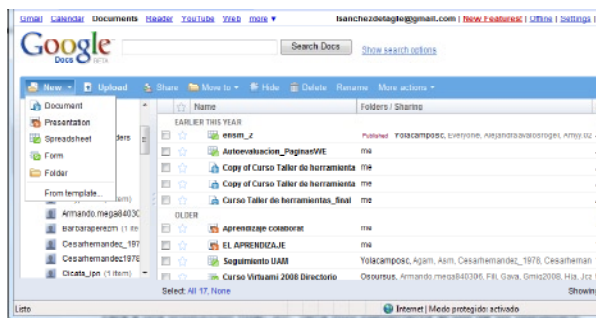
Gmail Calendar Documents Reader YouTube Web more ▾ lsanchezdetaglo@gmail.com | New Features! | Offline | Settings |

Google Docs BETA

Search Docs Show search options

New ▾ Upload Share Move to ▾ Hide Delete Rename More actions ▾

Document
Presentation
Spreadsheet
Form
Folder
From template...

Name | Folders / Sharing

EARLIER THIS YEAR

ensm_z Published Yolacamposc, Everyone, Alejandraavarosrogel, Amyy.oz

Autoevaluacion_PaginasWE me

Copy of Curso Taller de herramienta me

Copy of Curso Taller de herramienta me

Curso Taller de herramientas_final me

OLDER

Aprendizaje colaborat me

EL APRENDIZAJE me

Seguimiento UAM Yolacamposc, Agam, Asm, Cesarhernandez_1978, Cesarhernan

Curso Virtual 2008 Directorio Osoursus, Armando.mega840306, Fili, Gava, Gmig2008, Hia, Jcs

Armando.mega8403
Barbaraperezm (1 ite
Cesarhernandez_197
Cesarhernandez1978
Cicata_ipn (1 item)

Select: All 17, None

Showin

Listo

Internet | Modo protegido: activado